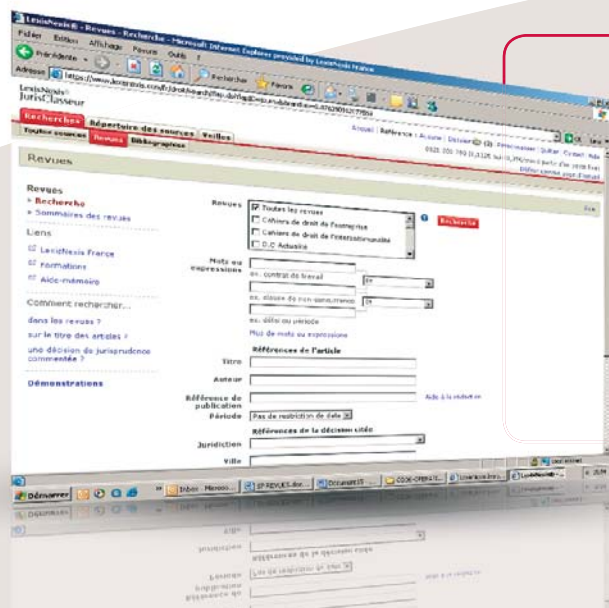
LexisNexis® - Revues - Recherche - Microsoft Internet Explorer provided by LexisNexis France

Fichier Edition Affichage Favoris Outils ?

Précédente

Recherche Favoris

Adresse https://www.jurisclasseur.com/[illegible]

LexisNexis® JurisClasseur

Accueil | Référence : Accueil | Dossier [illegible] (3) | Personnaliser | Quitter | Contact | Aide

Recherche Répertoire des sources Veilles

Toutes sources Revues Bibliographies

Revues

Revues
▸ Recherche
▸ Sommaires des revues

Liens
LexisNexis France
Formations
Aide-mémoire

Comment rechercher...
dans les revues ?
sur le titre des articles ?
une décision de jurisprudence commentée ?

Démonstrations

Revues

Toutes les revues
Cahiers de droit de l'entreprise
Cahiers de droit de l'intercommunalité
D.O Actualité

Recherche

Mots ou expressions
ex. contrat de travail
ex. clause de non concurrence
ex. délai ou période
Plus de mots ou expressions

Références de l'article
Titre
Auteur
Référence de publication
Aide à la saisie
Période
Pas de restriction de date

Références de la décision citée
Juridiction
Ville

Démarrer
Inbox - Microso...
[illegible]
Document1 - ...
CODE-OPERATI...
LexisNexis Ju...
LexisNexis -...